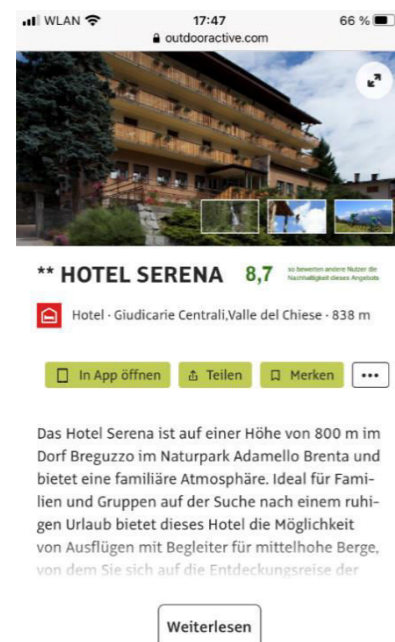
WLAN 17:47 66 %

outdooractive.com

** HOTEL SERENA 8,7 so bewerten andere Nutzer die Nachhaltigkeit dieses Angebots

Hotel · Giudicarie Centrali,Valle del Chiese · 838 m

In App öffnen Teilen Merken ···

Das Hotel Serena ist auf einer Höhe von 800 m im Dorf Breguzzo im Naturpark Adamello Brenta und bietet eine familiäre Atmosphäre. Ideal für Familien und Gruppen auf der Suche nach einem ruhigen Urlaub bietet dieses Hotel die Möglichkeit von Ausflügen mit Begleiter für mittelhohe Berge, von dem Sie sich auf die Entdeckungsreise der

Weiterlesen